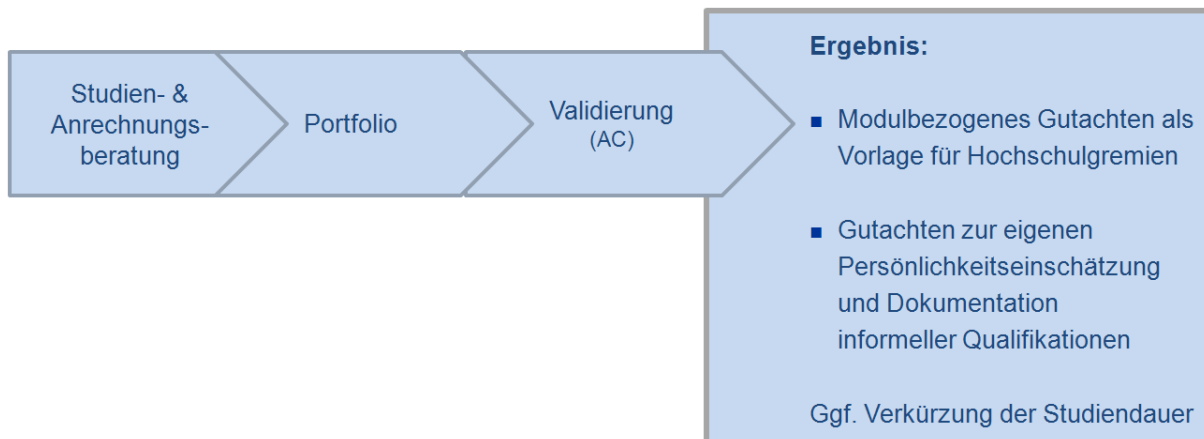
Studien- & Anrechnungsberatung

Portfolio

Validierung
(AC)

Ergebnis:

- Modulbezogenes Gutachten als Vorlage für Hochschulgremien
- Gutachten zur eigenen Persönlichkeitseinschätzung und Dokumentation informeller Qualifikationen

Ggf. Verkürzung der Studiendauer